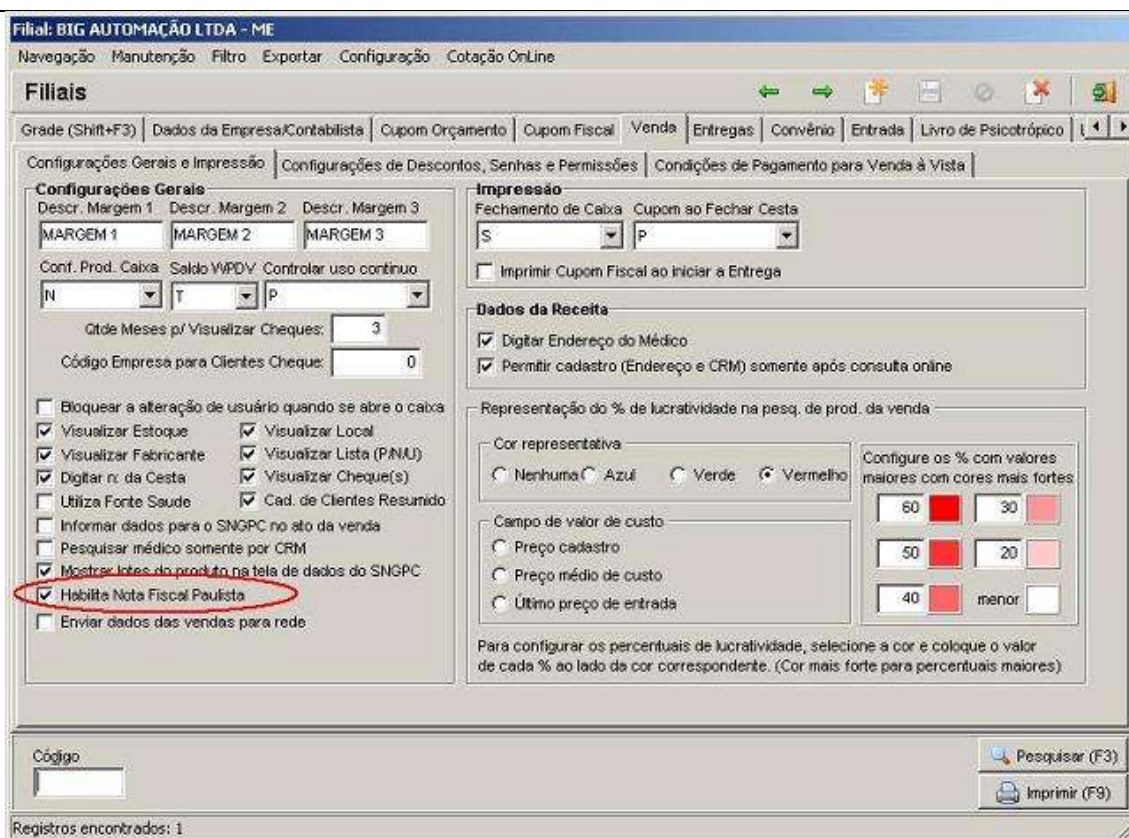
Filial: BIG AUTOMAÇÃO LTDA - ME

Navegação Manutenção Filtro Exportar Configuração Cotação OnLine

Filiais

Grade (Shift+F3) | Dados da Empresa/Contabilista | Cupom Orçamento | Cupom Fiscal | Venda | Entregas | Convênio | Entrada | Livro de Psicotrópico

Configurações Gerais e Impressão | Configurações de Descontos, Senhas e Permissões | Condições de Pagamento para Venda à Vista

Configurações Gerais

Descr. Margem 1 Descr. Margem 2 Descr. Margem 3

MARGEM 1 MARGEM 2 MARGEM 3

Conf. Prod. Caixa Saldo WPDV Controlar uso contínuo

N T P

Qtde Meses p/ Visualizar Cheques: 3

Código Empresa para Clientes Cheque: 0

Bloquear a alteração de usuário quando se abre o caixa

Visualizar Estoque

Visualizar Local

Visualizar Fabricante

Visualizar Lista (P/N/U)

Digitar n. da Cesta

Visualizar Cheque(s)

Utiliza Fonte Saude

Cad. de Clientes Resumido

Informar dados para o SNGPC no ato da venda

Pesquisar médico somente por CRM

Mostrar lotes do produto na tela de dados do SNGPC

Habilita Nota Fiscal Paulista

Enviar dados das vendas para rede

Impressão

Fechamento de Caixa Cupom ao Fechar Cesta

S P

Imprimir Cupom Fiscal ao iniciar a Entrega

Dados da Receita

Digitar Endereço do Médico

Permitir cadastro (Endereço e CRM) somente após consulta online

Representação do % de lucratividade na pesq. de prod. da venda

Cor representativa

Nenhuma Azul Verde Vermelho

Configure os % com valores maiores com cores mais fortes

60 30

50 20

40 menor

Campo de valor de custo

Preço cadastro

Preço médio de custo

Último preço de entrada

Para configurar os percentuais de lucratividade, selecione a cor e coloque o valor de cada % ao lado da cor correspondente. (Cor mais forte para percentuais maiores)

Código

Pesquisar (F3)

Imprimir (F9)

Registros encontrados: 1